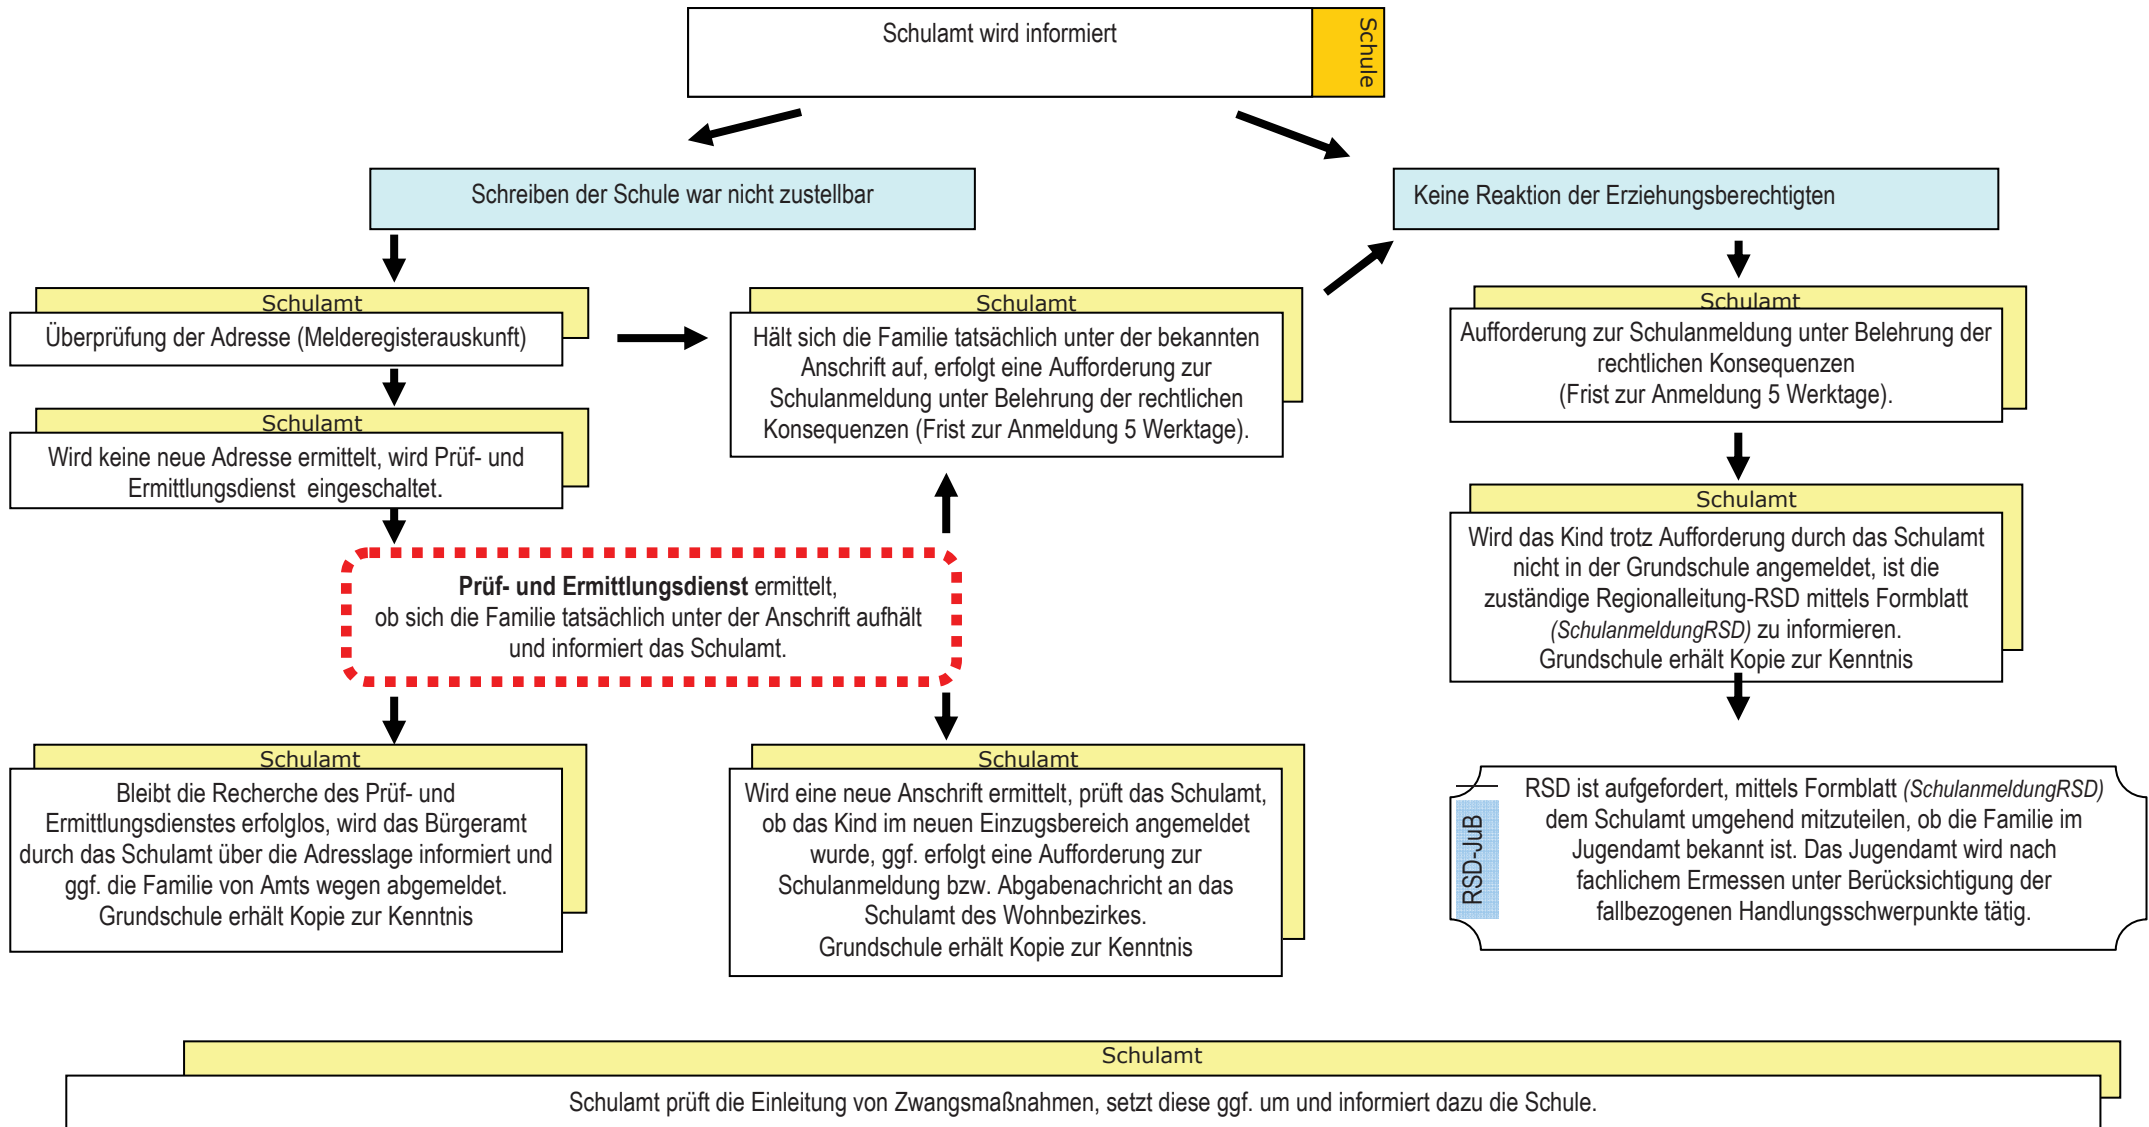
Schulamt wird informiert

Schule

Schreiben der Schule war nicht zustellbar

Keine Reaktion der Erziehungsberechtigten

Schulamt

Überprüfung der Adresse (Melderegisterauskunft)

Schulamt

Wird keine neue Adresse ermittelt, wird Prüf- und Ermittlungsdienst eingeschaltet.

Schulamt

Hält sich die Familie tatsächlich unter der bekannten Anschrift auf, erfolgt eine Aufforderung zur Schulanmeldung unter Belehrung der rechtlichen Konsequenzen (Frist zur Anmeldung 5 Werktage).

Schulamt

Aufforderung zur Schulanmeldung unter Belehrung der rechtlichen Konsequenzen (Frist zur Anmeldung 5 Werktage).

Schulamt

Wird das Kind trotz Aufforderung durch das Schulamt nicht in der Grundschule angemeldet, ist die zuständige Regionalleitung-RSD mittels Formblatt *(SchulanmeldungRSD)* zu informieren. Grundschule erhält Kopie zur Kenntnis

**Prüf- und Ermittlungsdienst** ermittelt, ob sich die Familie tatsächlich unter der Anschrift aufhält und informiert das Schulamt.

Schulamt

Bleibt die Recherche des Prüf- und Ermittlungsdienstes erfolglos, wird das Bürgeramt durch das Schulamt über die Adresslage informiert und ggf. die Familie von Amts wegen abgemeldet. Grundschule erhält Kopie zur Kenntnis

Schulamt

Wird eine neue Anschrift ermittelt, prüft das Schulamt, ob das Kind im neuen Einzugsbereich angemeldet wurde, ggf. erfolgt eine Aufforderung zur Schulanmeldung bzw. Abgabenachricht an das Schulamt des Wohnbezirkes. Grundschule erhält Kopie zur Kenntnis

RSD-JuB

RSD ist aufgefordert, mittels Formblatt *(SchulanmeldungRSD)* dem Schulamt umgehend mitzuteilen, ob die Familie im Jugendamt bekannt ist. Das Jugendamt wird nach fachlichem Ermessen unter Berücksichtigung der fallbezogenen Handlungsschwerpunkte tätig.

Schulamt

Schulamt prüft die Einleitung von Zwangsmaßnahmen, setzt diese ggf. um und informiert dazu die Schule.